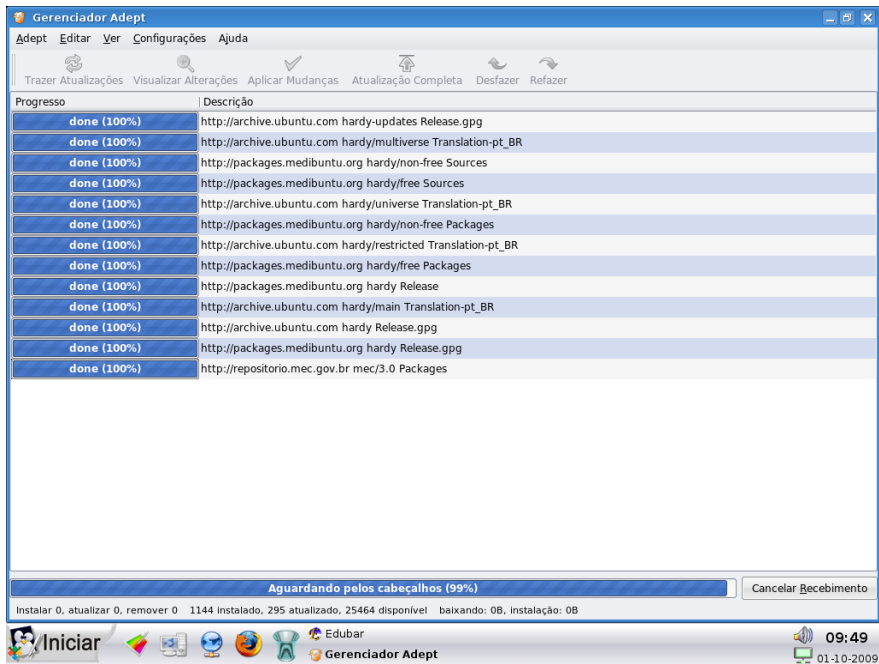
Gerenciador Adept

Adept Editar Ver Configurações Ajuda

Trazer Atualizações Visualizar Alterações Aplicar Mudanças Atualização Completa Desfazer Refazer

| Progresso | Descrição |
|---|---|
| done (100%) | http://archive.ubuntu.com hardy-updates Release.gpg |
| done (100%) | http://archive.ubuntu.com hardy/multiverse Translation-pt_BR |
| done (100%) | http://packages.medibuntu.org hardy/non-free Sources |
| done (100%) | http://packages.medibuntu.org hardy/free Sources |
| done (100%) | http://archive.ubuntu.com hardy/universe Translation-pt_BR |
| done (100%) | http://packages.medibuntu.org hardy/non-free Packages |
| done (100%) | http://archive.ubuntu.com hardy/restricted Translation-pt_BR |
| done (100%) | http://packages.medibuntu.org hardy/free Packages |
| done (100%) | http://packages.medibuntu.org hardy Release |
| done (100%) | http://archive.ubuntu.com hardy/main Translation-pt_BR |
| done (100%) | http://archive.ubuntu.com hardy Release.gpg |
| done (100%) | http://packages.medibuntu.org hardy Release.gpg |
| done (100%) | http://repositorio.mec.gov.br mec/3.0 Packages |

Aguardando pelos cabeçalhos (99%)
Cancelar Recebimento

Instalar 0, atualizar 0, remover 0 1144 instalado, 295 atualizado, 25464 disponível baixando: 0B, instalação: 0B

Iniciar
Edubar
Gerenciador Adept
09:49
01-10-2009